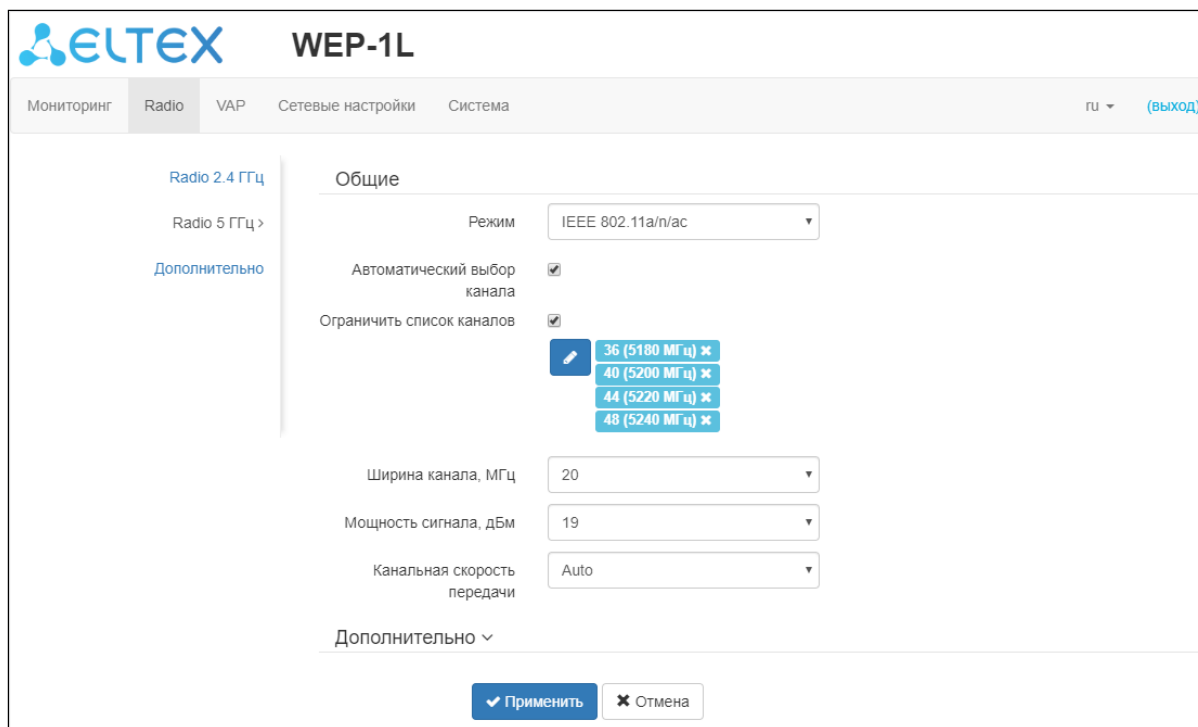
ELTEX WEP-1L

Мониторинг Radio VAP Сетевые настройки Система ru (выход)

Radio 2.4 ГГц
Radio 5 ГГц ›
Дополнительно

Общие

Режим IEEE 802.11a/n/ac

Автоматический выбор канала

Ограничить список каналов

36 (5180 МГц) ✖
40 (5200 МГц) ✖
44 (5220 МГц) ✖
48 (5240 МГц) ✖

Ширина канала, МГц 20

Мощность сигнала, дБм 19

Канальная скорость передачи Auto

Дополнительно

Применить Отмена